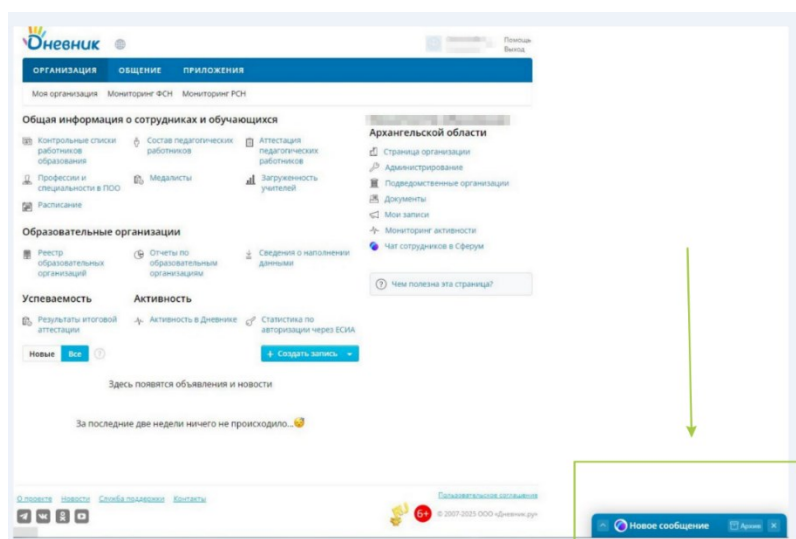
Дневник

Помощь
Выход

ОРГАНИЗАЦИЯ ОБЩЕНИЕ ПРИЛОЖЕНИЯ

Моя организация Мониторинг ФСН Мониторинг РСН

Общая информация о сотрудниках и обучающихся

Контрольные списки работников образования
Состав педагогических работников
Аттестация педагогических работников
Профессии и специальности в ПОО
Медалисты
Загруженность учителей
Расписание

Образовательные организации

Реестр образовательных организаций
Отчеты по образовательным организациям
Сведения о наполнении данными

Успеваемость

Результаты итоговой аттестации

Активность

Активность в Дневнике
Статистика по авторизации через ЕСИА

Архангельской области

Страница организации
Администрирование
Подведомственные организации
Документы
Мои записи
Мониторинг активности
Чат сотрудников в Сферум

Чем полезна эта страница?

Новые Все

+ Создать запись

Здесь появятся объявления и новости

За последние две недели ничего не происходило...

О проекте Новости Служба поддержки Контакты

Пользовательское соглашение

6+

© 2007-2023 ООО «Дневник.ру»

Новое сообщение

Архив